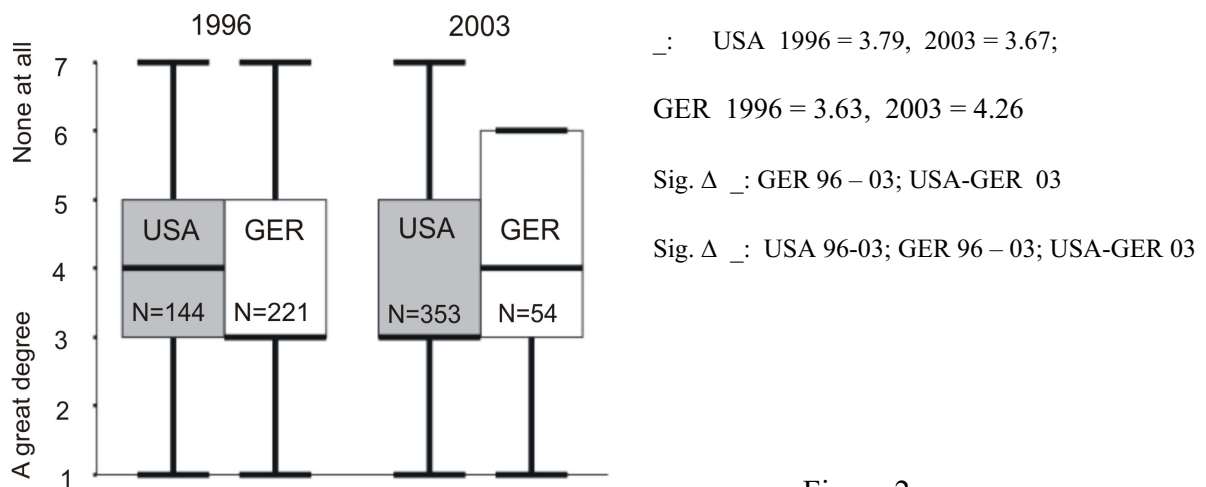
1996

2003

None at all

A great degree

7

6

5

4

3

2

1

USA

GER

USA

GER

N=144

N=221

N=353

N=54

_: USA 1996 = 3.79, 2003 = 3.67;

GER 1996 = 3.63, 2003 = 4.26

Sig. Δ _: GER 96 – 03; USA-GER 03

Sig. Δ _: USA 96-03; GER 96 – 03; USA-GER 03

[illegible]